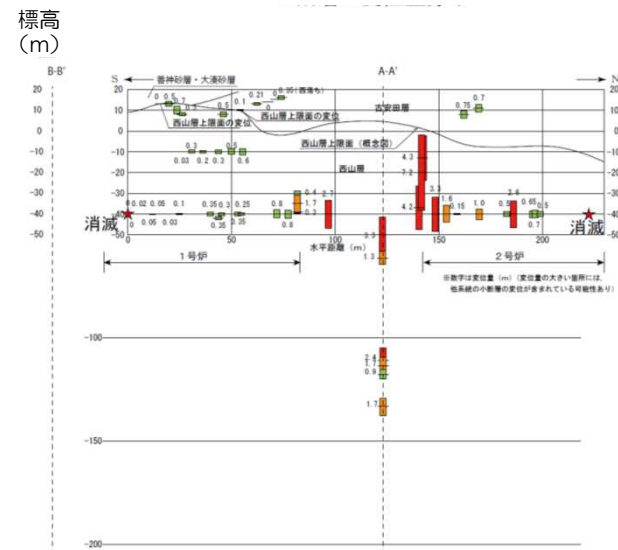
標高
(m)

B-B'

A-A'

S

N

番神砂層・大湊砂層

西山層上限面の変位

西山層上限面の変位

古安田層

西山層上限面(概念図)

西山層

0 0.5 0.7

0.1

0.21

0.35(西落ち)

0

0.75

0.7

0.3

0.5

0.03 0.2 0.3 0.6

4.3

7.2

3.3

4.2

1.6

0.15

1.0

2.6

0.8

0.65

0.6

0.7

0 0.02 0.05 0.1

0.05 0.03

0.35 0.3

0.35

0.25

0.35

0.8

0.8

0.4

1.7

0.3

2.7

3.3

1.3

消滅

消滅

0

50

100

150

200

水平距離(m)

1号炉

2号炉

※数字は変位量(m)(変位量の大きい箇所には、他系統の小断層の変位が含まれている可能性あり)

2.4

1.7

0.9

1.7

20

10

0

-10

-20

-30

-40

-50

-100

-150

-200